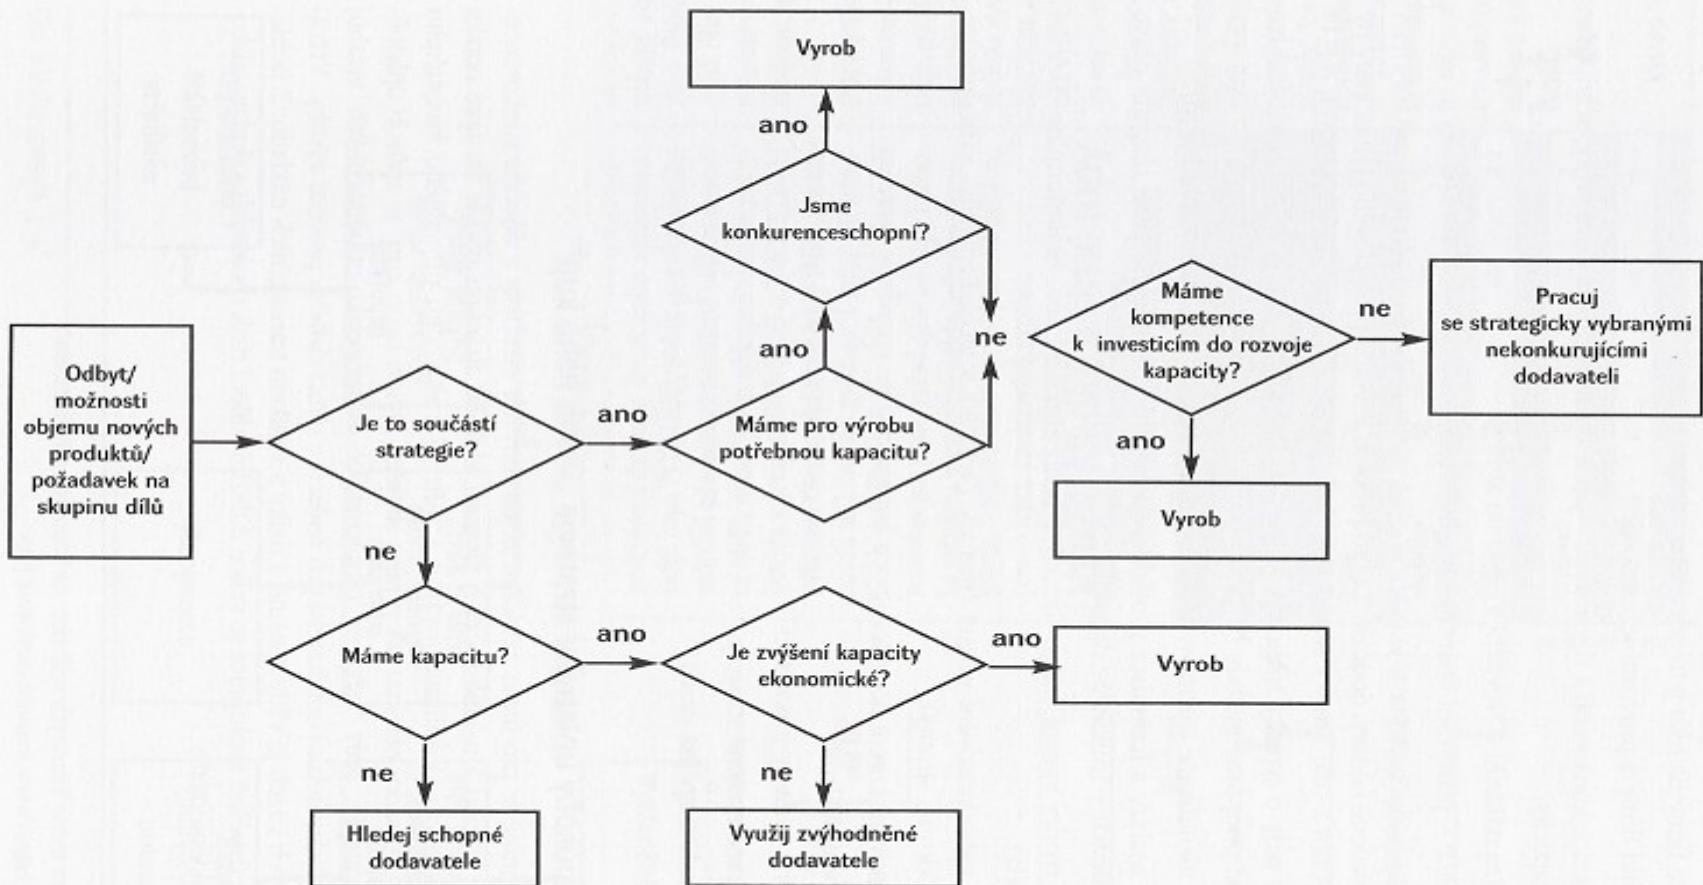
Vyrob

ano

Jsme konkurenceschopní?

ano

ne

Máme kompetence k investicím do rozvoje kapacity?

ne

Pracuj se strategicky vybranými nekonkurujícími dodavateli

Odbyt/ možnosti objemu nových produktů/ požadavek na skupinu dílů

Je to součástí strategie?

ano

Máme pro výrobu potřebnou kapacitu?

ano

Vyrob

ne

Máme kapacitu?

ano

Je zvýšení kapacity ekonomické?

ano

Vyrob

ne

ne

Hledej schopné dodavatele

Využij zvýhodněné dodavatele